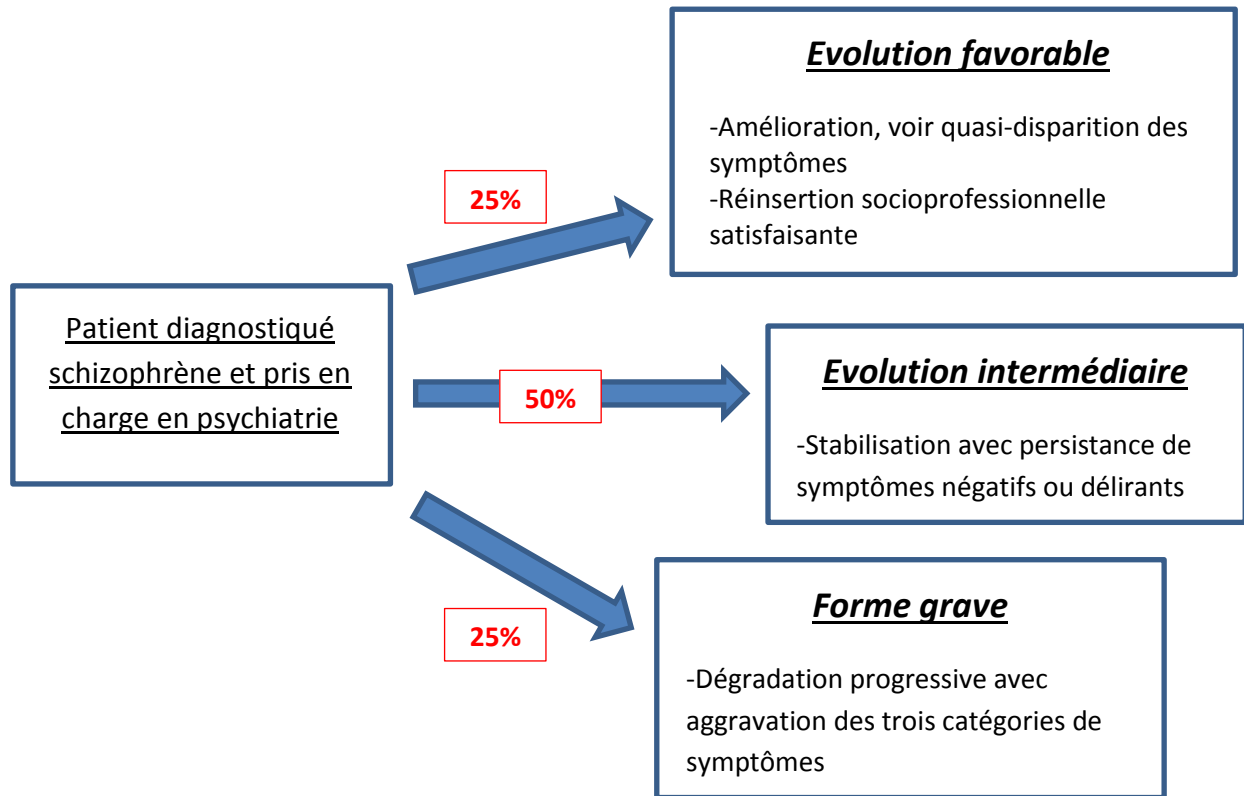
Patient diagnostiqué schizophrène et pris en charge en psychiatrie

25%

Evolution favorable

-Amélioration, voir quasi-disparition des symptômes
-Réinsertion socioprofessionnelle satisfaisante

50%

Evolution intermédiaire

-Stabilisation avec persistance de symptômes négatifs ou délirants

25%

Forme grave

-Dégradation progressive avec aggravation des trois catégories de symptômes